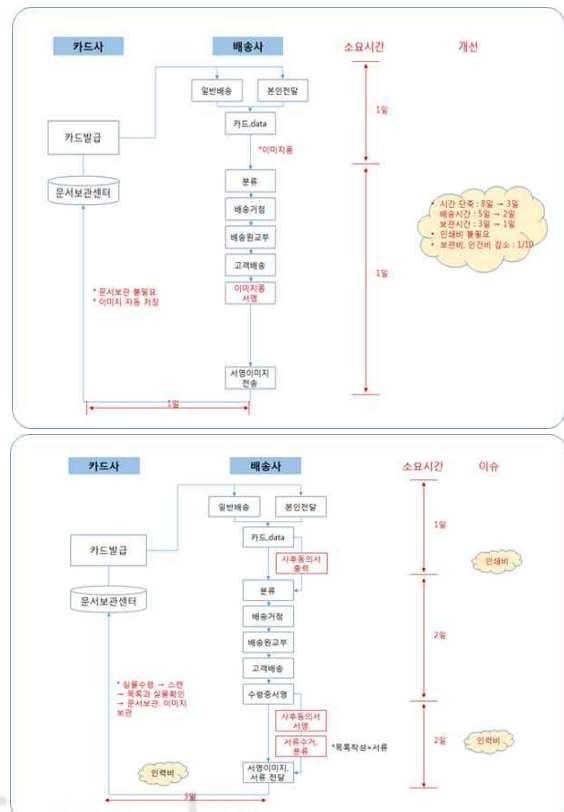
카드사

배송사

소요시간

개선

일반배송

본인전달

카드,data

1일

카드발급

*이미지용

문서보관센터

분류

배송거점

배송원교부

고객배송

이미지용 서명

* 문서보관 불필요
* 이미지 자동 저장

서명이미지 전송

1일

1일

• 시간 단축 : 8일 → 3일
배송시간 : 5일 → 2일
보관시간 : 3일 → 1일
• 인쇄비 불필요
• 보관비, 인건비 감소 : 1/10

카드사

배송사

소요시간

이슈

일반배송

본인전달

카드,data

1일

사후동의서 출력

인쇄비

카드발급

분류

문서보관센터

배송거점

2일

배송원교부

고객배송

* 실물수령 → 스캔
→ 목록과 실물확인
→ 문서보관, 이미지 보관

수령증서명

사후동의서 서명

2일

서류수거, 분류

*목록작성+서류

인력비

인력비

서명이미지, 서류 전달

3일